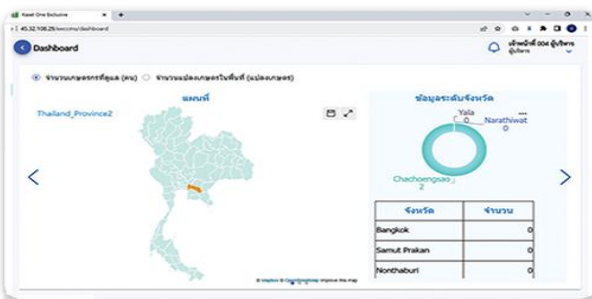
Kaset One Exclusive
45.32.108.29/eeconu/dashboard

Dashboard

เจ้าหน้าที่ 004 ผู้บริหาร
ผู้บริหาร

จำนวนเกษตรกรที่ดูแล (คน) จำนวนแปลงเกษตรในพื้นที่ (แปลงเกษตร)

แผนที่

Thailand_Province2

ข้อมูลระดับจังหวัด

Yala
0
Narathiwat
0

Chachoengsao
2

| จังหวัด | จำนวน |
|---|---|
| Bangkok | 0 |
| Samut Prakan | 0 |
| Nonthaburi | 0 |

© Mapbox © OpenStreetMap Improve this map